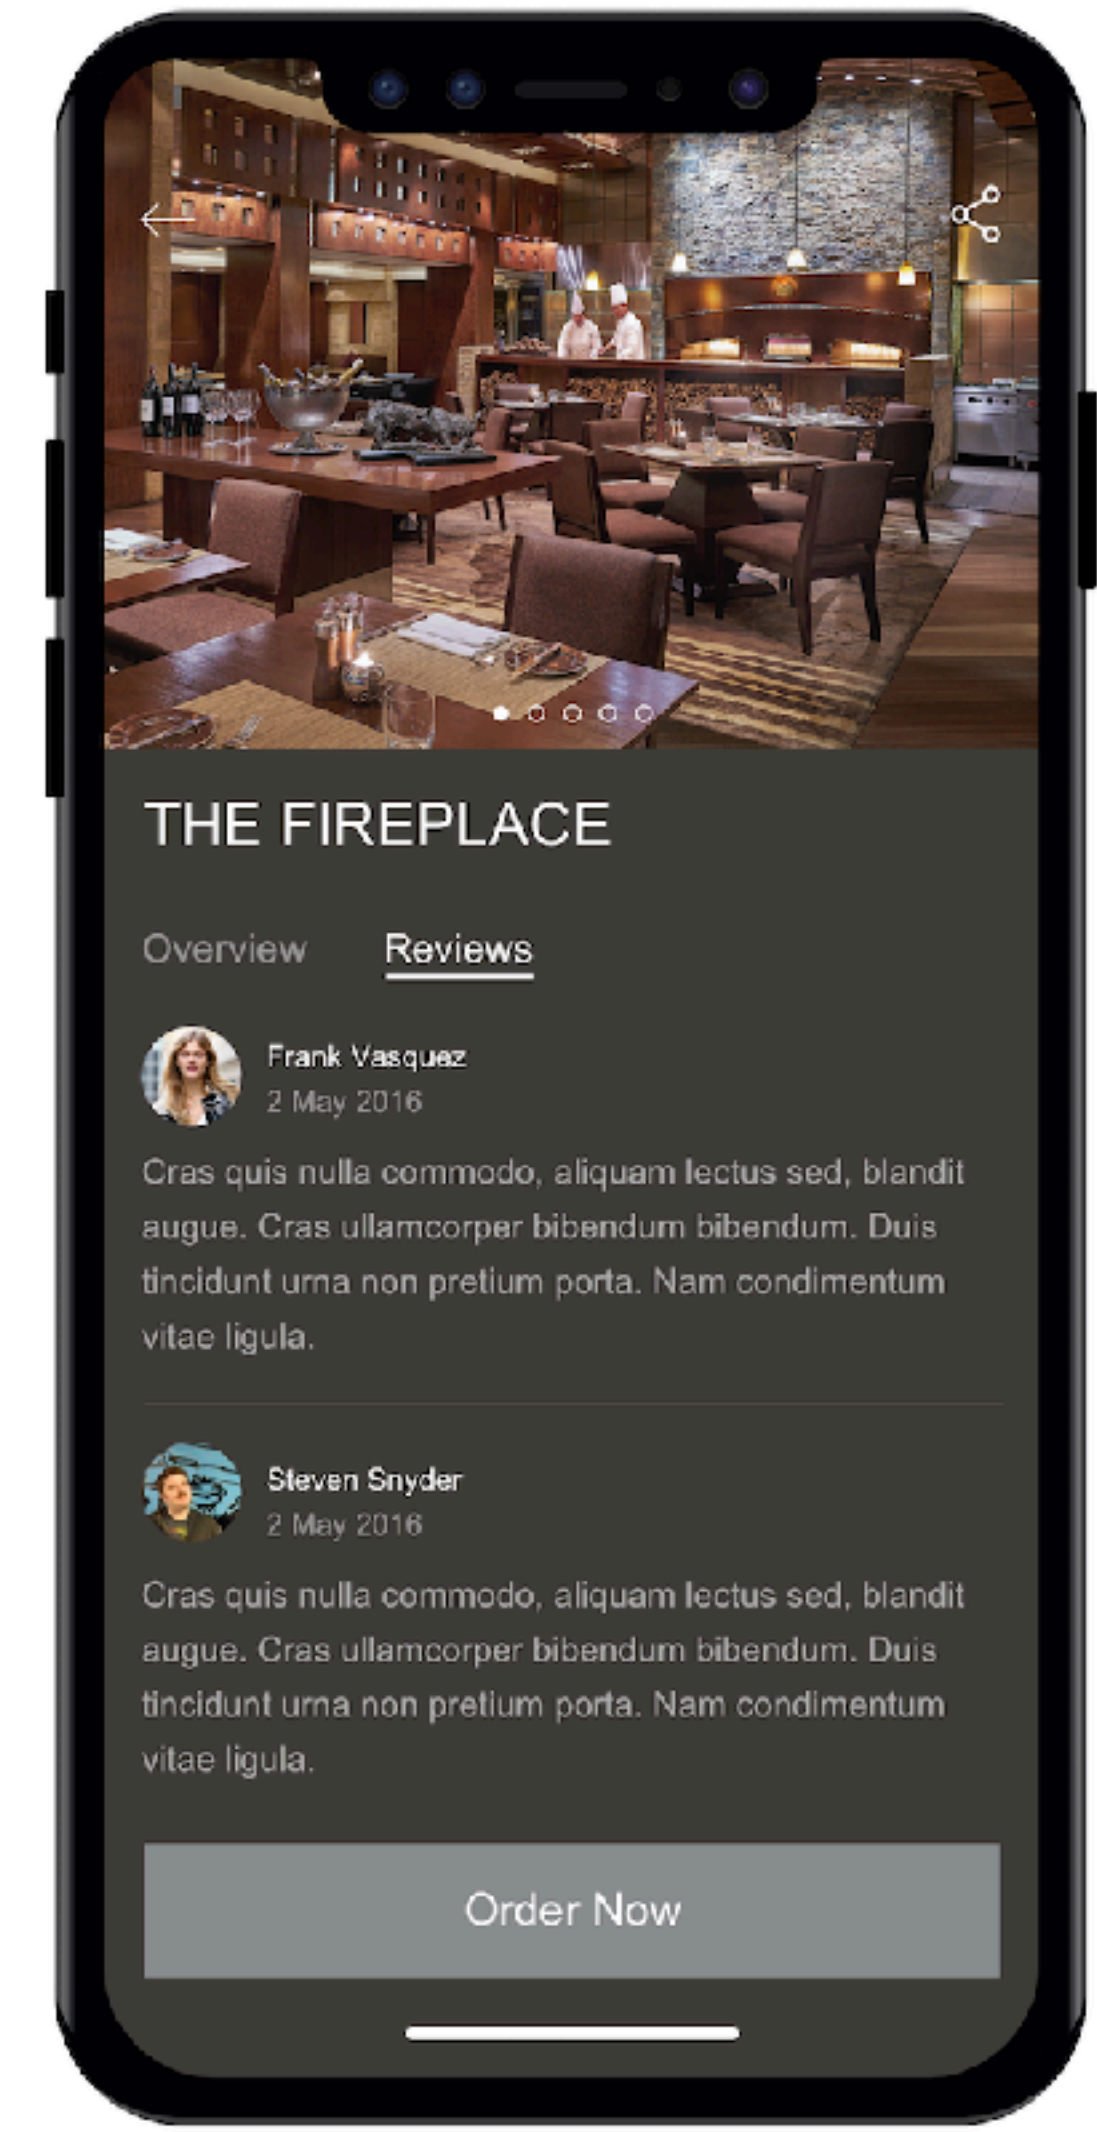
THE FIREPLACE

Overview Reviews

Frank Vasquez
2 May 2016

Cras quis nulla commodo, aliquam lectus sed, blandit augue. Cras ullamcorper bibendum bibendum. Duis tincidunt urna non pretium porta. Nam condimentum vitae ligula.

Steven Snyder
2 May 2016

Cras quis nulla commodo, aliquam lectus sed, blandit augue. Cras ullamcorper bibendum bibendum. Duis tincidunt urna non pretium porta. Nam condimentum vitae ligula.

Order Now